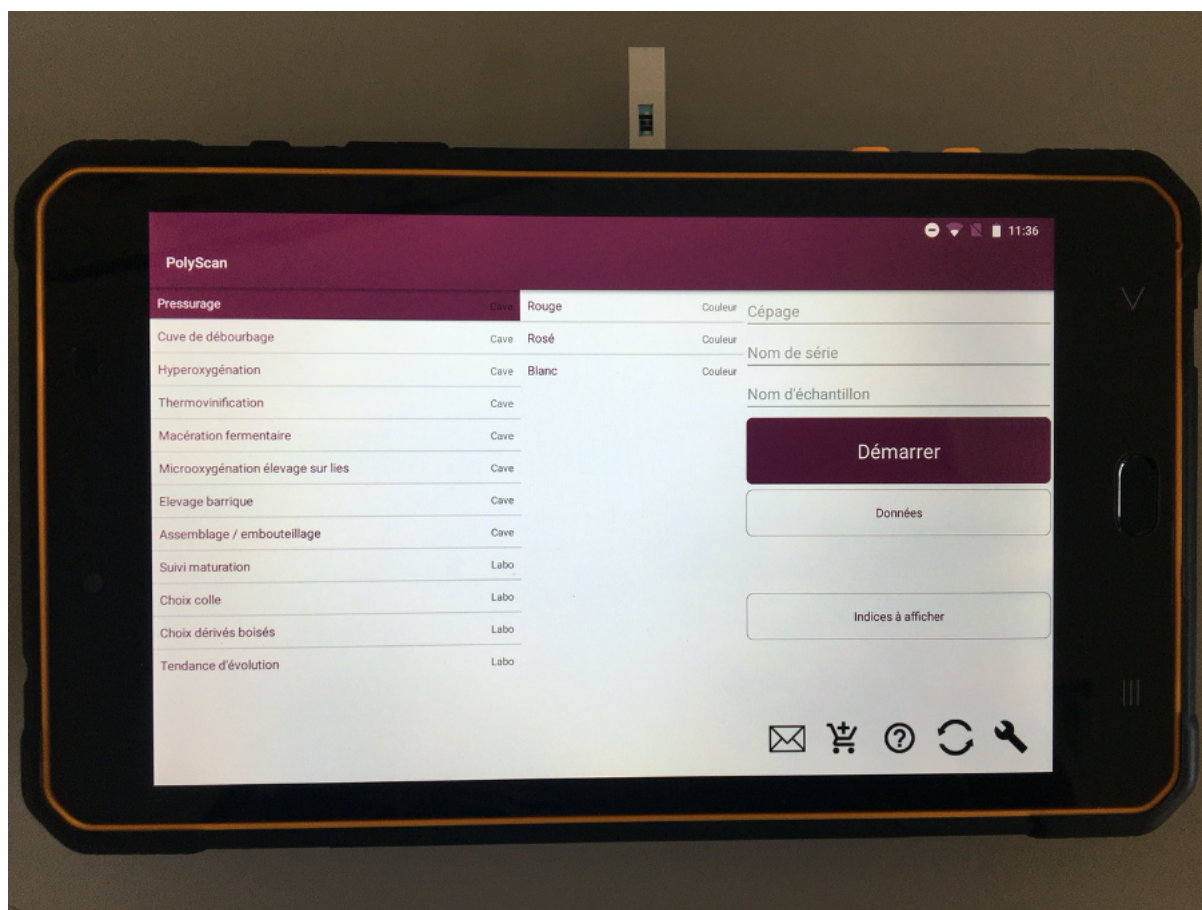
11:36

PolyScan

Pressurage Cave
Cuve de débourbage Cave
Hyperoxygénation Cave
Thermovinification Cave
Macération fermentaire Cave
Microoxygénation élevage sur lies Cave
Elevage barrique Cave
Assemblage / embouteillage Cave
Suivi maturation Labo
Choix colle Labo
Choix dérivés boisés Labo
Tendance d'évolution Labo

Rouge Couleur
Rosé Couleur
Blanc Couleur

Cépage
Nom de série
Nom d'échantillon

Démarrer

Données

Indices à afficher